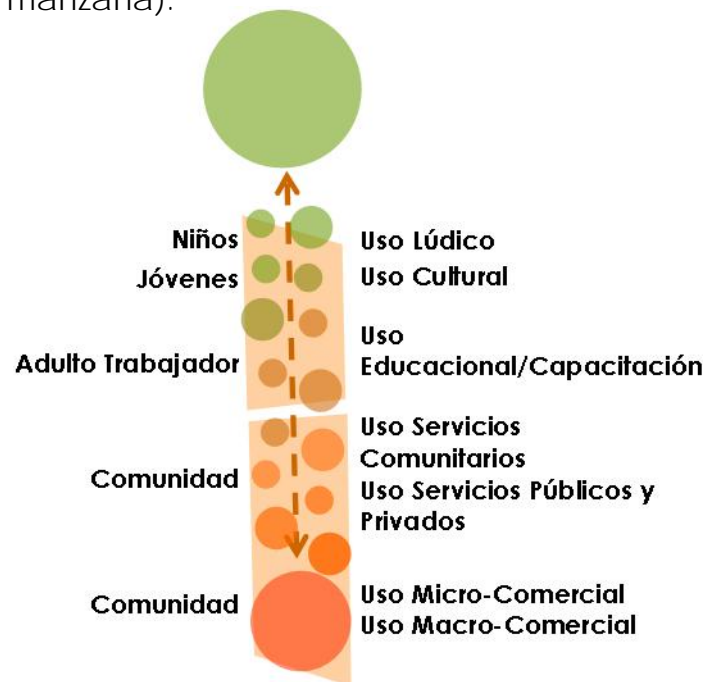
manzana).

Niños
Jóvenes
Adulto Trabajador
Comunidad
Comunidad

Uso Lúdico
Uso Cultural
Uso Educacional/Capacitación
Uso Servicios Comunitarios
Uso Servicios Públicos y Privados
Uso Micro-Comercial
Uso Macro-Comercial